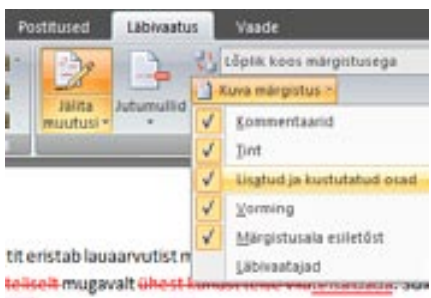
Postitused
Läbivaatus
Vaade
Lõplik koos märgistusega
Kuva märgistus
Jälita muutusi
Jutumullid
Kommentaarid
Tint
Lisatud ja kustutatud osad
Vorming
Märgistusala esiletõst
Läbivaatajad
tit eristab lauaarvutist m
teisele mugavalt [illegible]